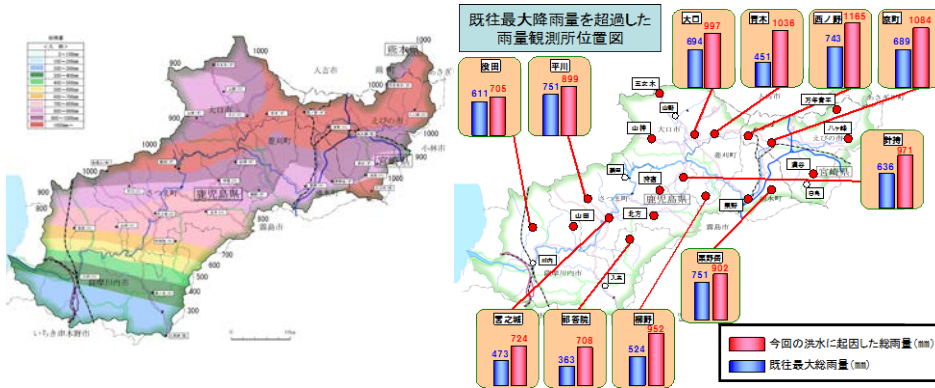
既往最大降雨量を超過した
雨量観測所位置図

鹿本市
人吉市
大口市
えびの市
菱刈町
湧水町
小林市
鹿児島県
宮崎県
さつま町
霧島市
薩摩川内市
いちき串木野市

900
1000
1000
900
800
700
600
500
400
300
1000
900
800
700
600
500
400
300
300
200
300

| 大口 | |
|---|---|
| 694 | 997 |

| 青木 | |
|---|---|
| 451 | 1036 |

| 西ノ野 | |
|---|---|
| 743 | 1165 |

| 栗野 | |
|---|---|
| 689 | 1084 |

| 牧田 | |
|---|---|
| 611 | 705 |

| 平川 | |
|---|---|
| 751 | 899 |

| 針持 | |
|---|---|
| 636 | 971 |

| 栗野岳 | |
|---|---|
| 751 | 902 |

| 宮之城 | |
|---|---|
| 473 | 724 |

| 紫尾 | |
|---|---|
| 363 | 708 |

| 柳野 | |
|---|---|
| 524 | 952 |

三女木
山野
山野
万年寮平
八ヶ峰
湯谷
荒襲
白鳥
牧田
山田
北方
大口市
菱刈町
宮崎県
鹿児島県
さつま町
薩摩川内市
川内
入来
霧島市

今回の洪水に起因した総雨量(mm)
既往最大総雨量(mm)